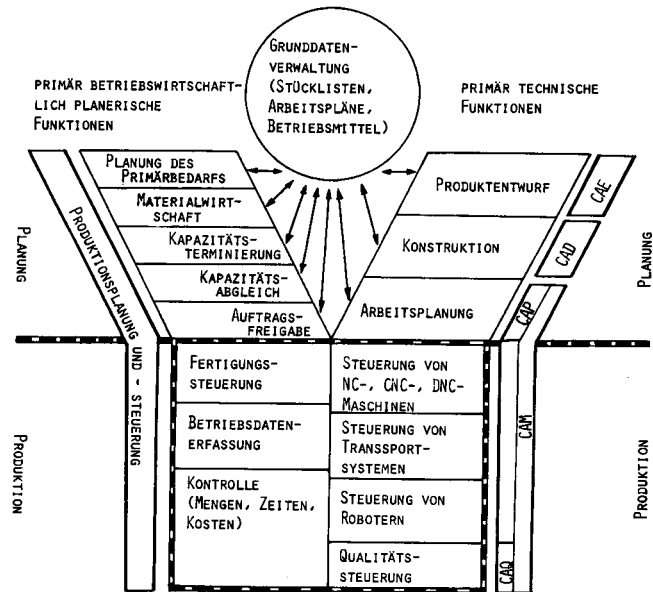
Grunddatenverwaltung (Stücklisten, Arbeitspläne, Betriebsmittel)

Primär betriebswirtschaftlich planerische Funktionen

Primär technische Funktionen

Planung des Primärbedarfs

Materialwirtschaft

Kapazitätsterminierung

Kapazitätsabgleich

Auftragsfreigabe

Produktionsplanung und -steuerung

Planung

Produktentwurf

Konstruktion

Arbeitsplanung

CAE

CAD

CAP

Planung

Produktion

Fertigungssteuerung

Betriebsdatenerfassung

Kontrolle (Mengen, Zeiten, Kosten)

Steuerung von NC-, CNC-, DNC-Maschinen

Steuerung von Transsportsystemen

Steuerung von Robotern

Qualitätssteuerung

CAM

CAQ

Produktion